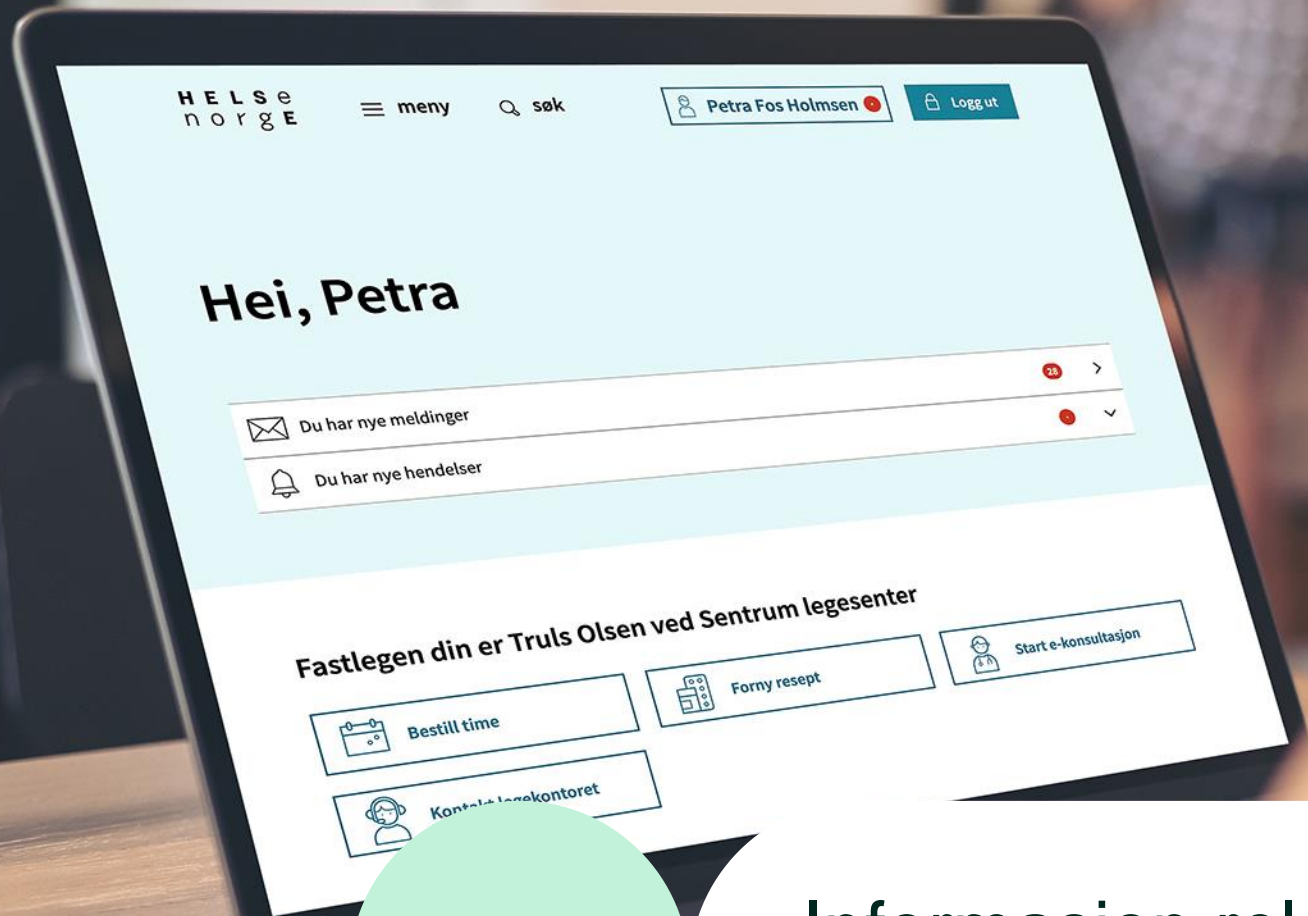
HELSE norgE

meny

søk

Petra Fos Holmsen

Logg ut

Hei, Petra

28

Du har nye meldinger

Du har nye hendelser

Fastlegen din er Truls Olsen ved Sentrum legesenter

Bestill time

Forny resept

Start e-konsultasjon

Kont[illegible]legekontoret

Informasjon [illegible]